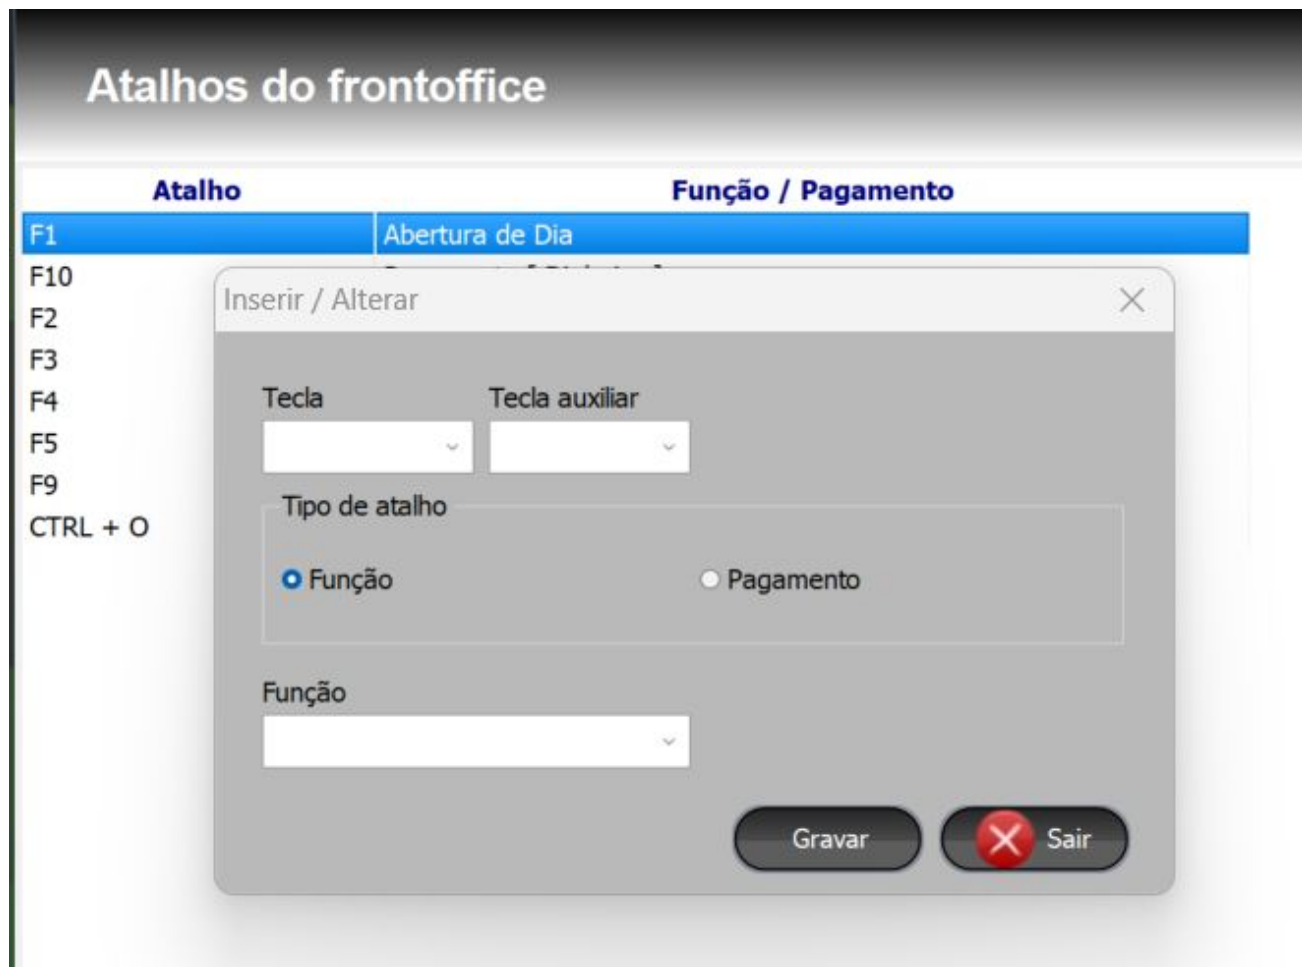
Atalhos do frontoffice

| Atalho | Função / Pagamento |
|---|---|
| F1 | Abertura de Dia |
| F10 | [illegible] |
| F2 | |
| F3 | |
| F4 | |
| F5 | |
| F9 | |
| CTRL + O | |

Inserir / Alterar

Tecla

Tecla auxiliar

Tipo de atalho

Função

Pagamento

Função

Gravar

Sair